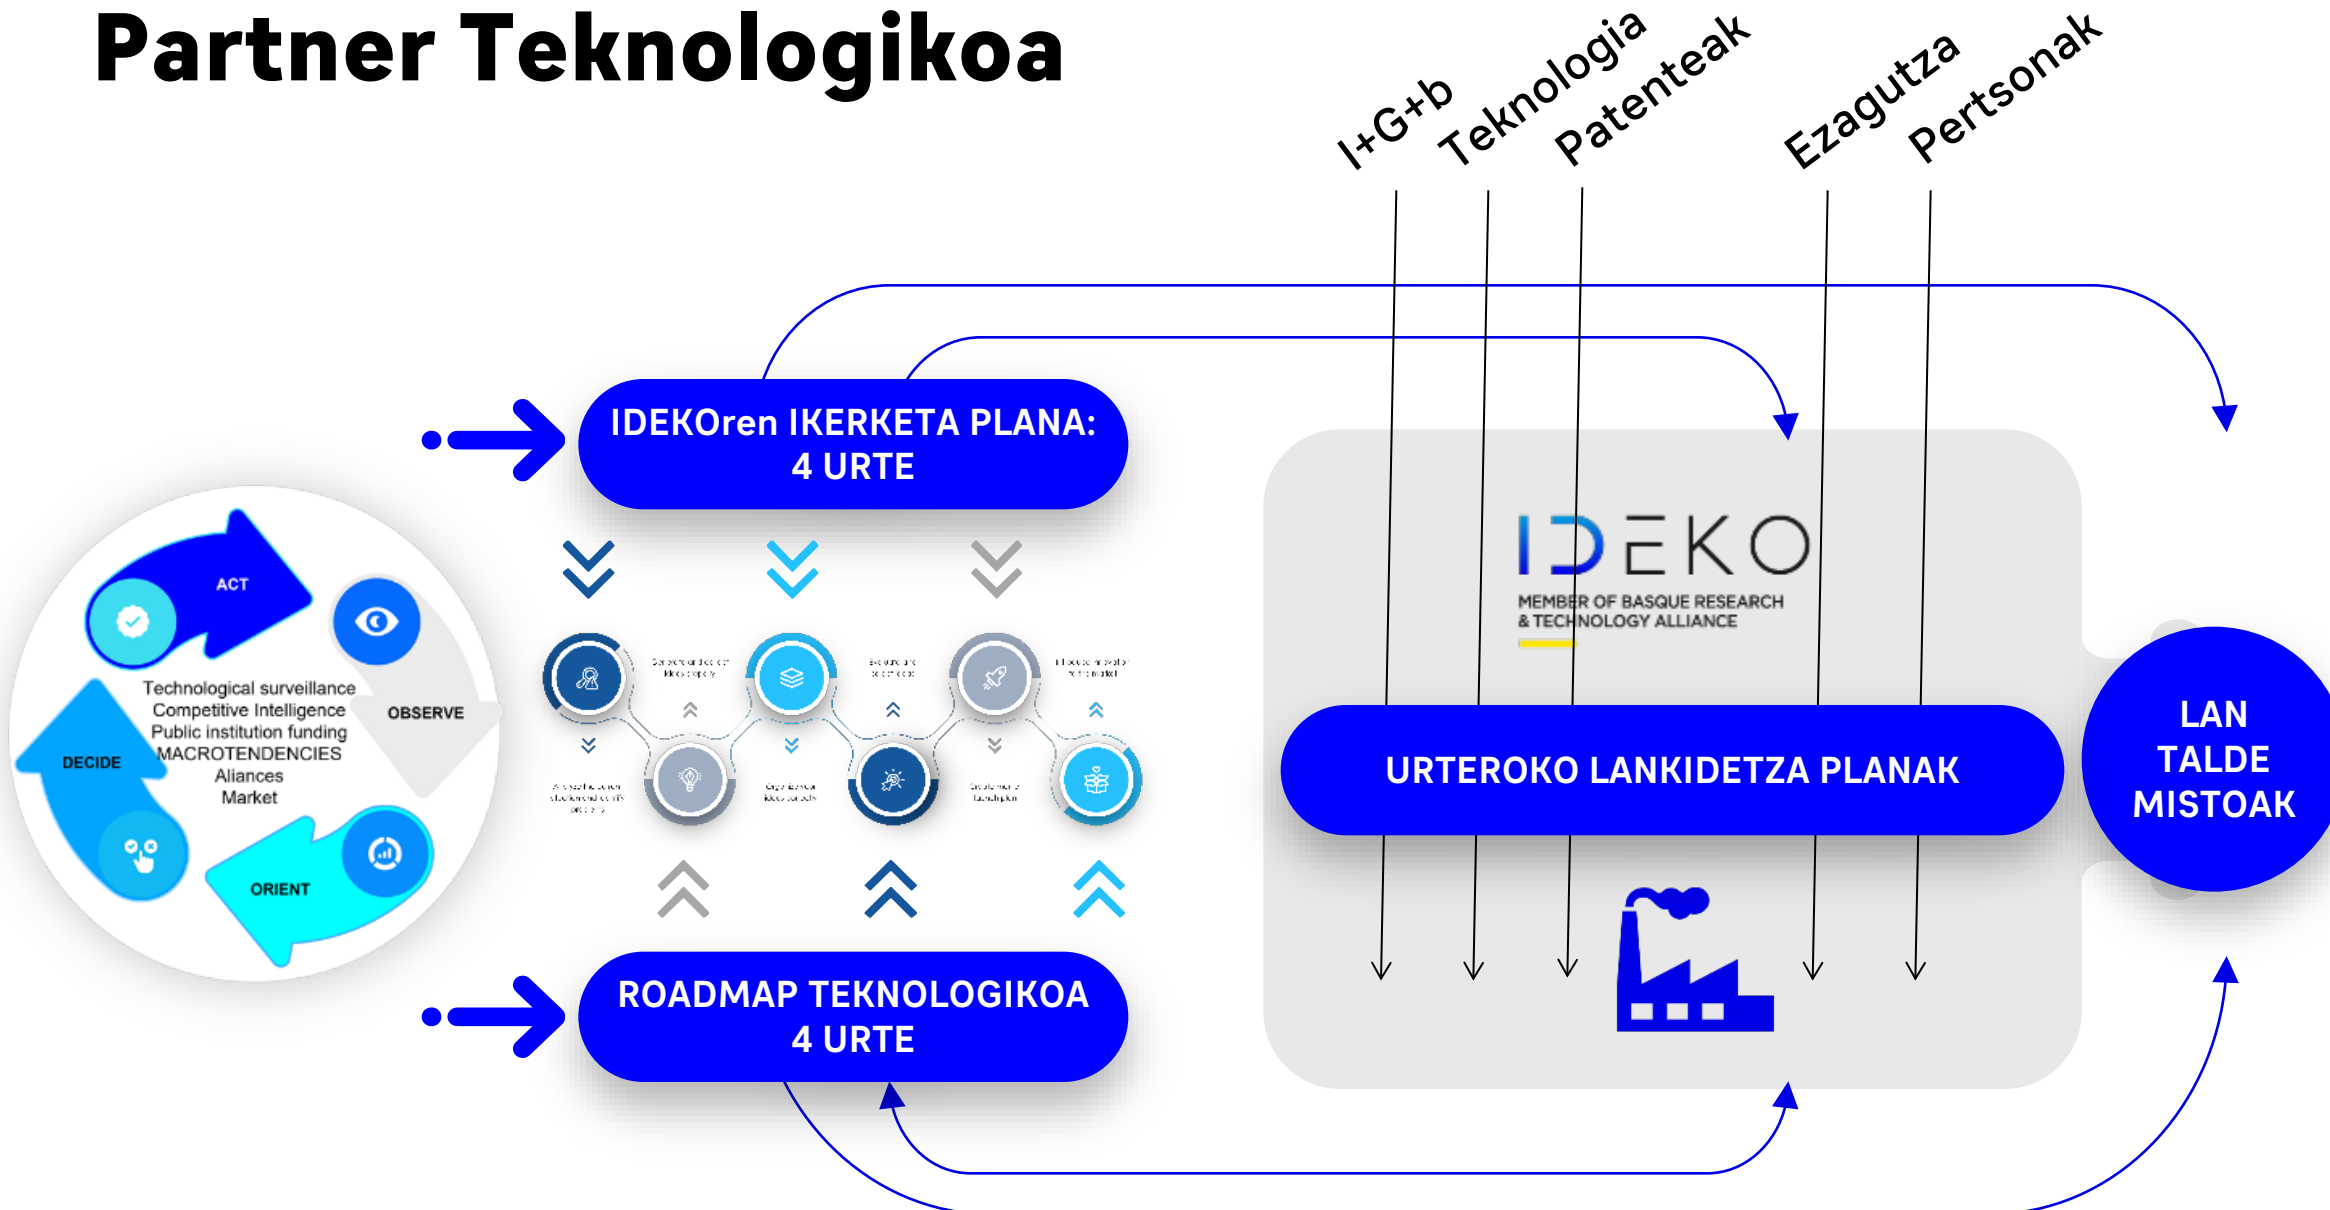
Partner Teknologikoa

I+G+b
Teknologia
Patenteak
Ezagutza
Pertsonak

IDEKOren IKERKETA PLANA:
4 URTE

ACT
OBSERVE
DECIDE
ORIENT

Technological surveillance
Competitive Intelligence
Public institution funding
MACROTENDENCIES
Alliances
Market

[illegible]

IDEKO
MEMBER OF BASQUE RESEARCH
& TECHNOLOGY ALLIANCE

URTEROKO LANKIDETZA PLANAK

LAN
TALDE
MISTOAK

ROADMAP TEKNOLOGIKOA
4 URTE